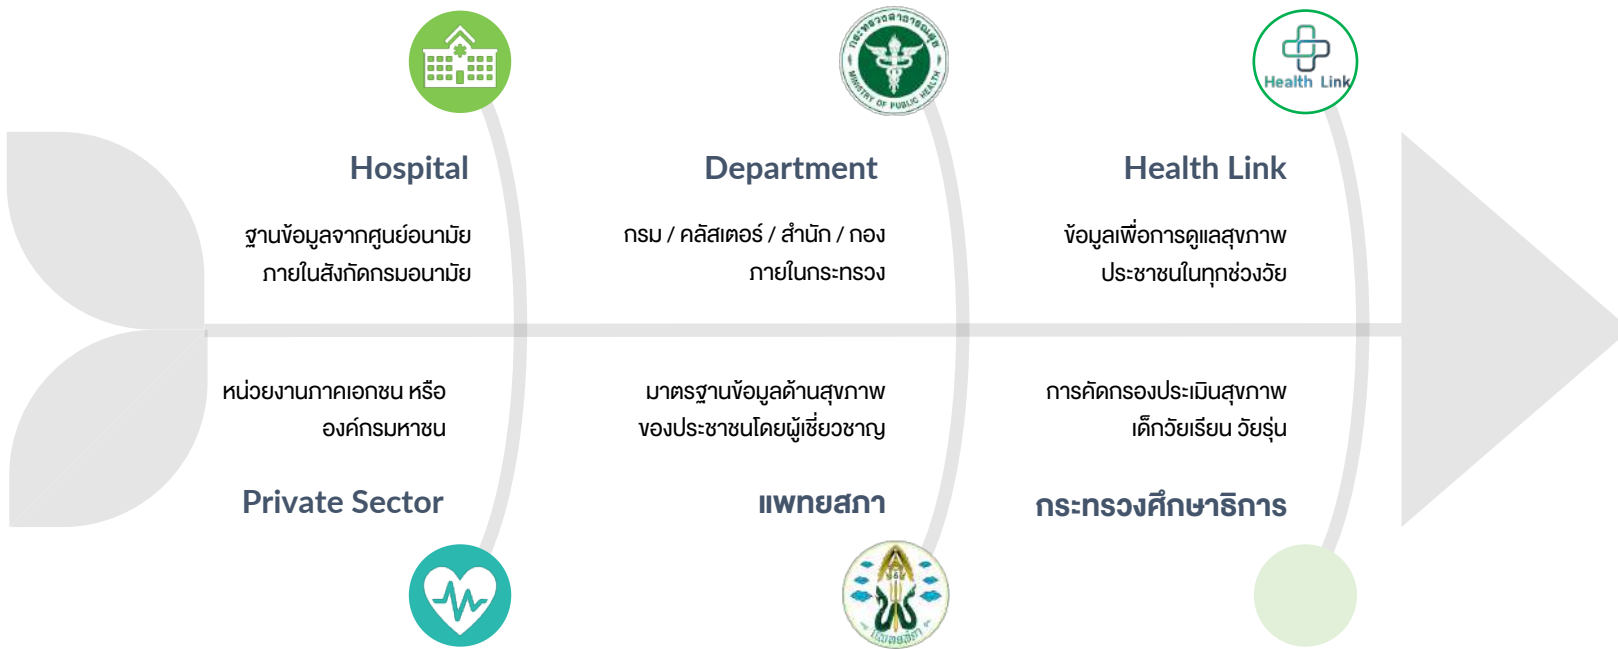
Health Link

Hospital

ฐานข้อมูลจากศูนย์อนามัย ภายในสังกัดกรมอนามัย

Department

กรม / คลัสเตอร์ / สำนัก / กอง ภายในกระทรวง

Health Link

ข้อมูลเพื่อการดูแลสุขภาพ ประชาชนในทุกช่วงวัย

หน่วยงานภาคเอกชน หรือ องค์กรมหาชน

Private Sector

มาตรฐานข้อมูลด้านสุขภาพ ของประชาชนโดยผู้เชี่ยวชาญ

แพทยสภา

การคัดกรองประเมินสุขภาพ เด็กวัยเรียน วัยรุ่น

กระทรวงศึกษาธิการ